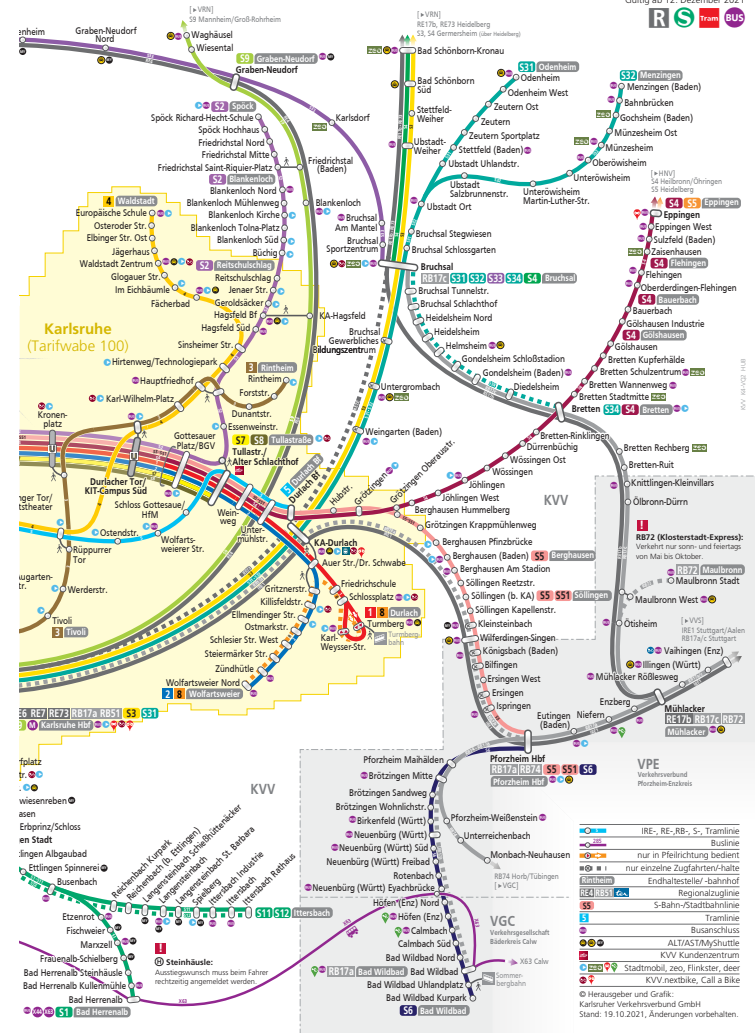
Gültig ab 12. Dezember 2021
R S Tram BUS

[▸VRN] S9 Mannheim/Groß-Rohrheim
[▸VRN] RE17b, RE73 Heidelberg S3, S4 Germersheim (über Heidelberg)
Graben-Neudorf Nord
Waghäusel
Wiesental
S9 Graben-Neudorf
Graben-Neudorf
Karlsdorf
Bad Schönborn-Kronau
Bad Schönborn Süd
Stettfeld-Weiher
Ubstadt-Weiher
Ubstadt Ort
Ubstadt Salzbrunnenstr.
Ubstadt Uhlandstr.
S31 Odenheim
Odenheim
Odenheim West
Zeutern Ost
Zeutern
Zeutern Sportplatz
Stettfeld (Baden)
S32 Menzingen
Menzingen (Baden)
Bahnbrücken
Gochsheim (Baden)
Münzesheim Ost
Münzesheim
Oberöwisheim
Unteröwisheim
Unteröwisheim Martin-Luther-Str.
[▸HNV] S4 Heilbronn/Öhringen S5 Heidelberg
S4 S5 Eppingen
Eppingen
Eppingen West
Sulzfeld (Baden)
Zaisenhausen
S4 Flehingen
Flehingen
Oberderdingen-Flehingen
S4 Bauerbach
Bauerbach
Gölshausen Industrie
S4 Gölshausen
Gölshausen
Bretten Kupferhälde
Bretten Schulzentrum
Bretten Wannenweg
Bretten Stadtmitte
Bretten S32 S4 Bretten
S2 Spöck
Spöck Richard-Hecht-Schule
Spöck Hochhaus
Friedrichstal Nord
Friedrichstal Mitte
Friedrichstal Saint-Riquier-Platz
Friedrichstal (Baden)
S2 Blankenloch
Blankenloch Nord
Blankenloch Mühlenweg
Blankenloch Kirche
Blankenloch Tolna-Platz
Blankenloch Süd
Büchig
Blankenloch
Bruchsal Am Mantel
Bruchsal Sportzentrum
Bruchsal Stegwiesen
Bruchsal Schlossgarten
Bruchsal
RB17c S31 S32 S33 S34 S4 Bruchsal
Bruchsal Tunnelstr.
Bruchsal Schlachthof
Heidelsheim Nord
Heidelsheim
Helmsheim
Gondelsheim Schloßstadion
Gondelsheim (Baden)
Diedelsheim
4 Waldstadt
Europäische Schule
Osteroder Str.
Elbinger Str. Ost
Jägerhaus
Waldstadt Zentrum
S2 Reitschulschlag
Reitschulschlag
Glogauer Str.
Im Eichbäumle
Fächerbad
Jenaer Str.
Geroldsäcker
Hagsfeld Bf
Hagsfeld Süd
KA-Hagsfeld
Bruchsal Gewerbliches Bildungszentrum
Karlsruhe (Tarifwabe 100)
Sinsheimer Str.
Hirtenweg/Technologiepark
Hauptfriedhof
3 Rintheim
Rintheim
Forststr.
Karl-Wilhelm-Platz
Dunantstr.
Essenweinstr.
Untergrombach
Kronenplatz
Gottesauer Platz/BGV
S7 S8 Tullastraße
Tullastr./Alter Schlachthof
Weingarten (Baden)
Durlacher Tor/KIT-Campus Süd
Schloss Gottesaue/HfM
Durlach Bf
Hubstr.
Grötzingen
Grötzingen Oberausstr.
Bretten-Rinklingen
Dürrenbüchig
Wössingen Ost
Wössingen
Jöhlingen
Jöhlingen West
Berghausen Hummelberg
Grötzingen Krappmühlenweg
Berghausen Pfinzbrücke
Berghausen (Baden) S5 Berghausen
Berghausen Am Stadion
Söllingen Reetzstr.
Söllingen (b. KA) S5 S51 Söllingen
Söllingen Kapellenstr.
Kleinsteinbach
Wilferdingen-Singen
Königsbach (Baden)
Bilfingen
Ersingen West
Ersingen
Ispringen
ger Tor/theater
Ostendstr.
Rüppurrer Tor
Wolfartsweierer Str.
Weinweg
Untermühlstr.
KA-Durlach
Auer Str./Dr. Schwabe
Friedrichschule
Schlossplatz
1 8 Durlach
Turmberg
Turmbergbahn
Karl-Weysser-Str.
Augartenstr.
Werderstr.
Tivoli
3 Tivoli
Gritznerstr.
Killisfeldstr.
Ellmendinger Str.
Ostmarkstr.
Schlesier Str. West
Steiermärker Str.
Zündhütle
Wolfartsweier Nord
2 8 Wolfartsweier
E6 RE7 RE73 RB17a RB51 S3 S31 Karlsruhe Hbf
Bretten Rechberg
Bretten-Ruit
Knittlingen-Kleinvillars
Ölbronn-Dürrn
KVV
RB72 (Klosterstadt-Express): Verkehrt nur sonn- und feiertags von Mai bis Oktober.
RB72 Maulbronn
Maulbronn Stadt
Maulbronn West
Ötisheim
[▸VVS] IRE1 Stuttgart/Aalen RB17a/c Stuttgart
Vaihingen (Enz)
Illingen (Württ)
Mühlacker Rößleweg
Mühlacker
RE17b RB17c RB72 Mühlacker
Enzberg
Niefern
Eutingen (Baden)
Pforzheim Hbf
RB17a RB17c S5 S51 S6 Pforzheim Hbf
Pforzheim Maihälden
Brötzingen Mitte
Brötzingen Sandweg
Brötzingen Wohnlichstr.
Birkenfeld (Württ)
Neuenbürg (Württ) Bahnhof
Neuenbürg (Württ) Freibad
Rotenbach
Neuenbürg (Württ) Eyachbrücke
Pforzheim-Weißenstein
Unterreichenbach
Monbach-Neuhausen
RB74 Horb/Tübingen [▸VGC]
VPE Verkehrsverbund Pforzheim-Enzkreis
Höfen (Enz) Nord
Höfen (Enz)
Calmbach
Calmbach Süd
Bad Wildbad Nord
Bad Wildbad
Bad Wildbad Uhlandplatz
Bad Wildbad Kurpark
S6 Bad Wildbad
RB17a Bad Wildbad
VGC Verkehrsgesellschaft Bäderkreis Calw
X63 Calw
Sommerbergbahn
KVV
rfplatz
wiesenreben
sen
Erbprinz/Schloss
en Stadt
ttlingen Albgaubad
Ettlingen Spinnerei
Busenbach
Reichenbach Kurpark
Reichenbach (b. Ettlingen)
Langensteinbach Schießhüttenäcker
Langensteinbach
Langensteinbach St. Barbara
Spielberg
Ittersbach Industrie
Ittersbach Bf
Ittersbach Rathaus
S11 S12 Ittersbach
Etzenrot
Fischweier
Marxzell
Frauenalb-Schielberg
Bad Herrenalb Steinhäusle
Bad Herrenalb Kullenmühle
Bad Herrenalb
S1 Bad Herrenalb
X63
Steinhäusle: Ausstiegswunsch muss beim Fahrer rechtzeitig angemeldet werden.
IRE-, RE-, RB-, S-, Tramlinie
Buslinie
nur in Pfeilrichtung bedient
nur einzelne Zugfahrten/-halte
Rintheim Endhaltestelle/-bahnhof
RE4 RB51 Regionalzuglinie
S5 S-Bahn-/Stadtbahnlinie
5 Tramlinie
Busanschluss
ALT/AST/MyShuttle
KVV Kundenzentrum
Stadtmobil, zeo, Flinkster, deer
KVV.nextbike, Call a Bike
© Herausgeber und Grafik: Karlsruher Verkehrsverbund GmbH Stand: 19.10.2021, Änderungen vorbehalten.